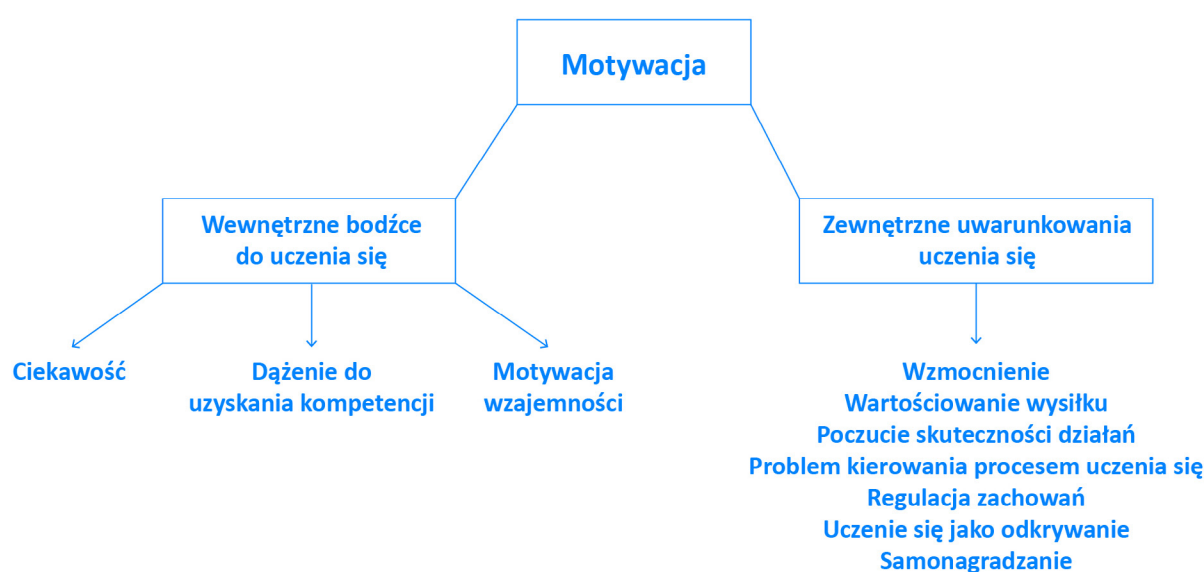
Motywacja

Wewnętrzne bodźce do uczenia się

Zewnętrzne uwarunkowania uczenia się

Ciekawość

Dążenie do uzyskania kompetencji

Motywacja wzajemności

Wzmocnienie
Wartościowanie wysiłku
Poczucie skuteczności działań
Problem kierowania procesem uczenia się
Regulacja zachowań
Uczenie się jako odkrywanie
Samonagradzanie